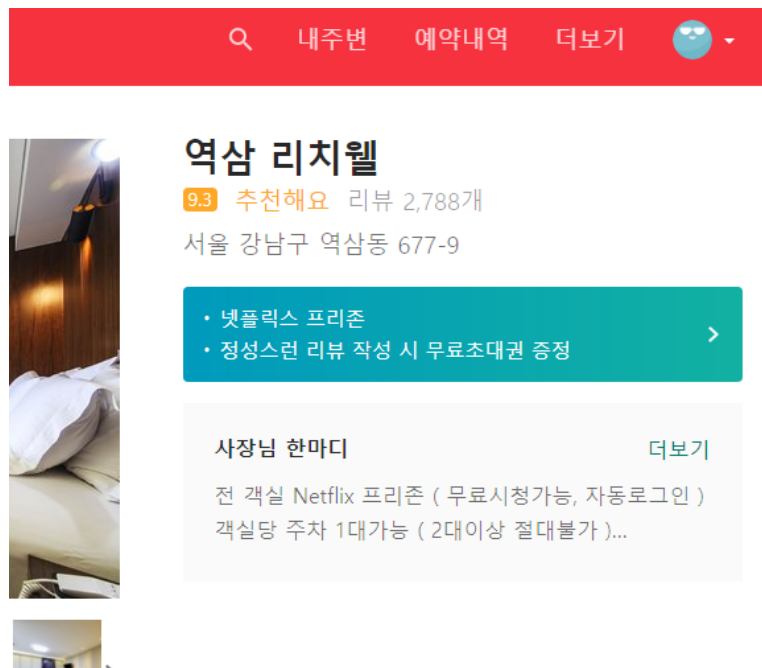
내주변 예약내역 더보기

역삼 리치웰
9.3 추천해요 리뷰 2,788개
서울 강남구 역삼동 677-9

• 넷플릭스 프리존
• 정성스런 리뷰 작성 시 무료초대권 증정

사장님 한마디 더보기
전 객실 Netflix 프리존 ( 무료시청가능, 자동로그인 )
객실당 주차 1대가능 ( 2대이상 절대불가 )...